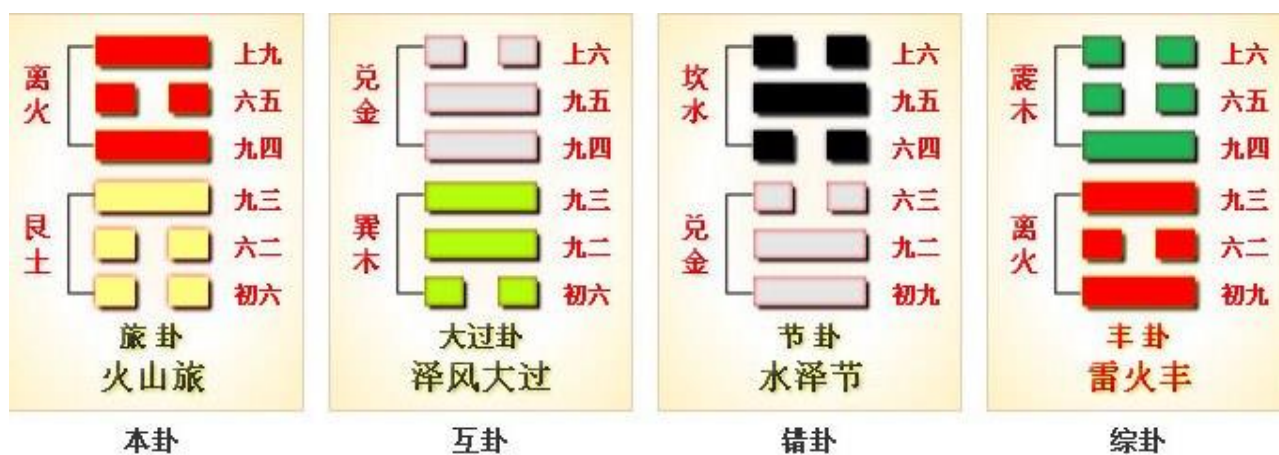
离火

上九
六五
九四

艮土

九三
六二
初六

旅卦
火山旅

本卦

兑金

上六
九五
九四

巽木

九三
九二
初六

大过卦
泽风大过

互卦

坎水

上六
九五
六四

兑金

六三
九二
初九

节卦
水泽节

错卦

震木

上六
六五
九四

离火

九三
六二
初九

丰卦
雷火丰

综卦